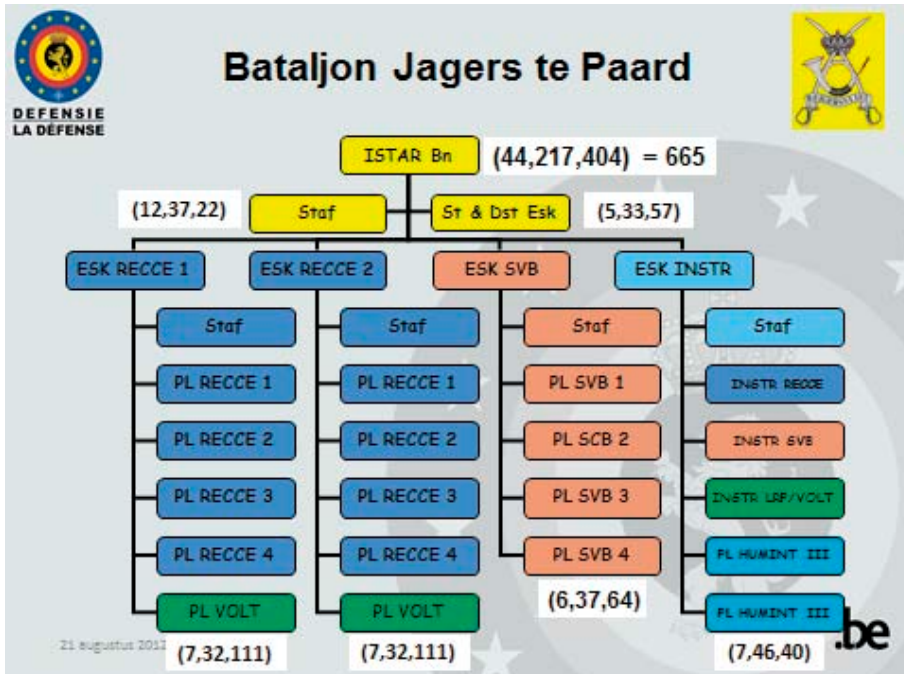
DEFENSIE
LA DÉFENSE

Bataljon Jagers te Paard

ISTAR Bn (44,217,404) = 665

(12,37,22) Staf

St & Dst Esk (5,33,57)

ESK RECCE 1

Staf

PL RECCE 1

PL RECCE 2

PL RECCE 3

PL RECCE 4

PL VOLT

(7,32,111)

ESK RECCE 2

Staf

PL RECCE 1

PL RECCE 2

PL RECCE 3

PL RECCE 4

PL VOLT

(7,32,111)

ESK SVB

Staf

PL SVB 1

PL SCB 2

PL SVB 3

PL SVB 4

(6,37,64)

ESK INSTR

Staf

INSTR RECCE

INSTR SVB

INSTR LRP/VOLT

PL HUMINT III

PL HUMINT III

(7,46,40)

21 augustus 2012

.be